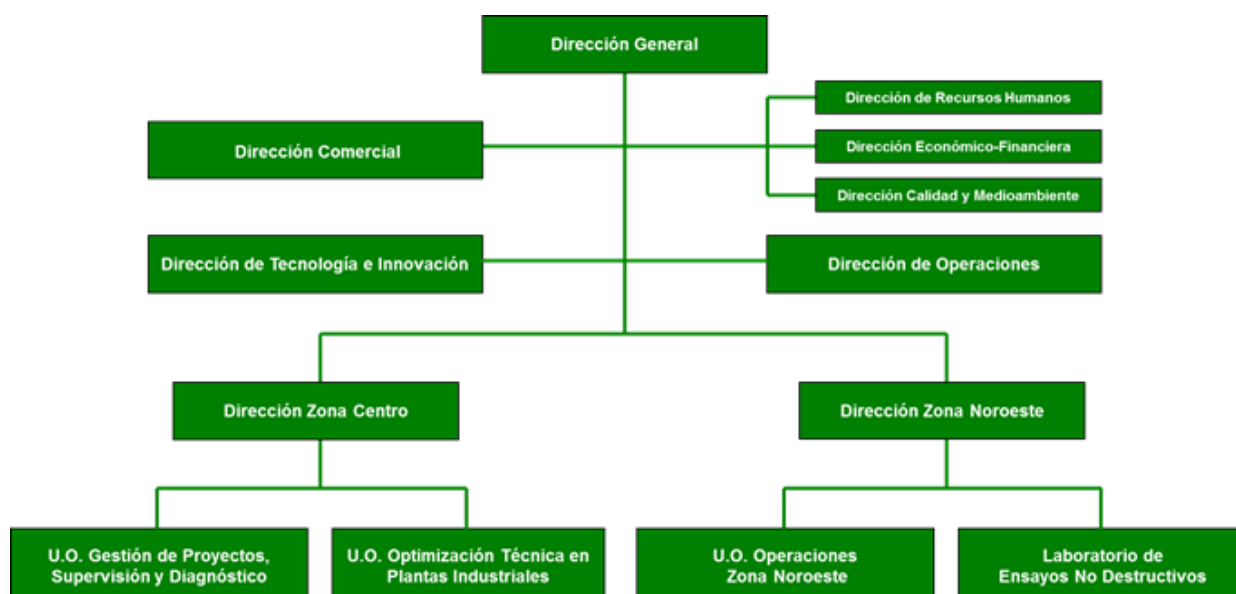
Dirección General

Dirección de Recursos Humanos

Dirección Comercial

Dirección Económico-Financiera

Dirección Calidad y Medioambiente

Dirección de Tecnología e Innovación

Dirección de Operaciones

Dirección Zona Centro

Dirección Zona Noroeste

U.O. Gestión de Proyectos, Supervisión y Diagnóstico

U.O. Optimización Técnica en Plantas Industriales

U.O. Operaciones Zona Noroeste

Laboratorio de Ensayos No Destructivos